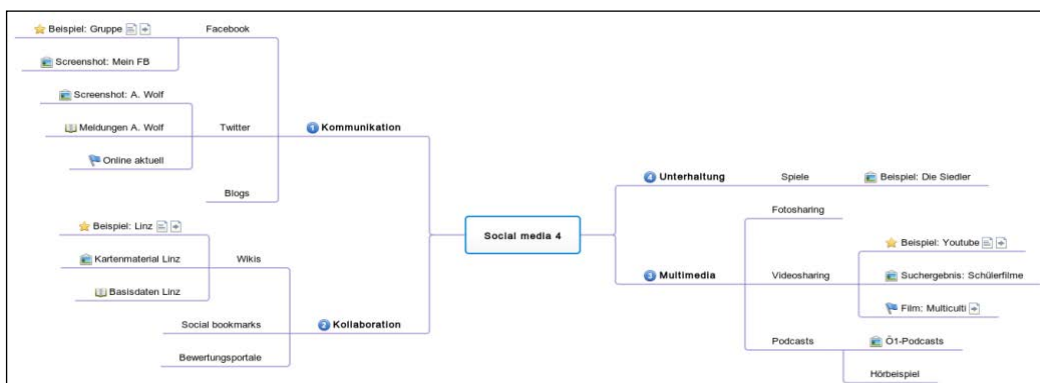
Beispiel: Gruppe

Screenshot: Mein FB

Facebook

Screenshot: A. Wolf

Meldungen A. Wolf

Twitter

Online aktuell

Blogs

1 Kommunikation

Beispiel: Linz

Kartenmaterial Linz

Wikis

Basisdaten Linz

Social bookmarks

2 Kollaboration

Bewertungsportale

Social media 4

4 Unterhaltung

Spiele

Beispiel: Die Siedler

Fotosharing

Beispiel: Youtube

3 Multimedia

Videosharing

Suchergebnis: Schülerfilme

Film: Multicult

Podcasts

Ö1-Podcasts

Hörbeispiel